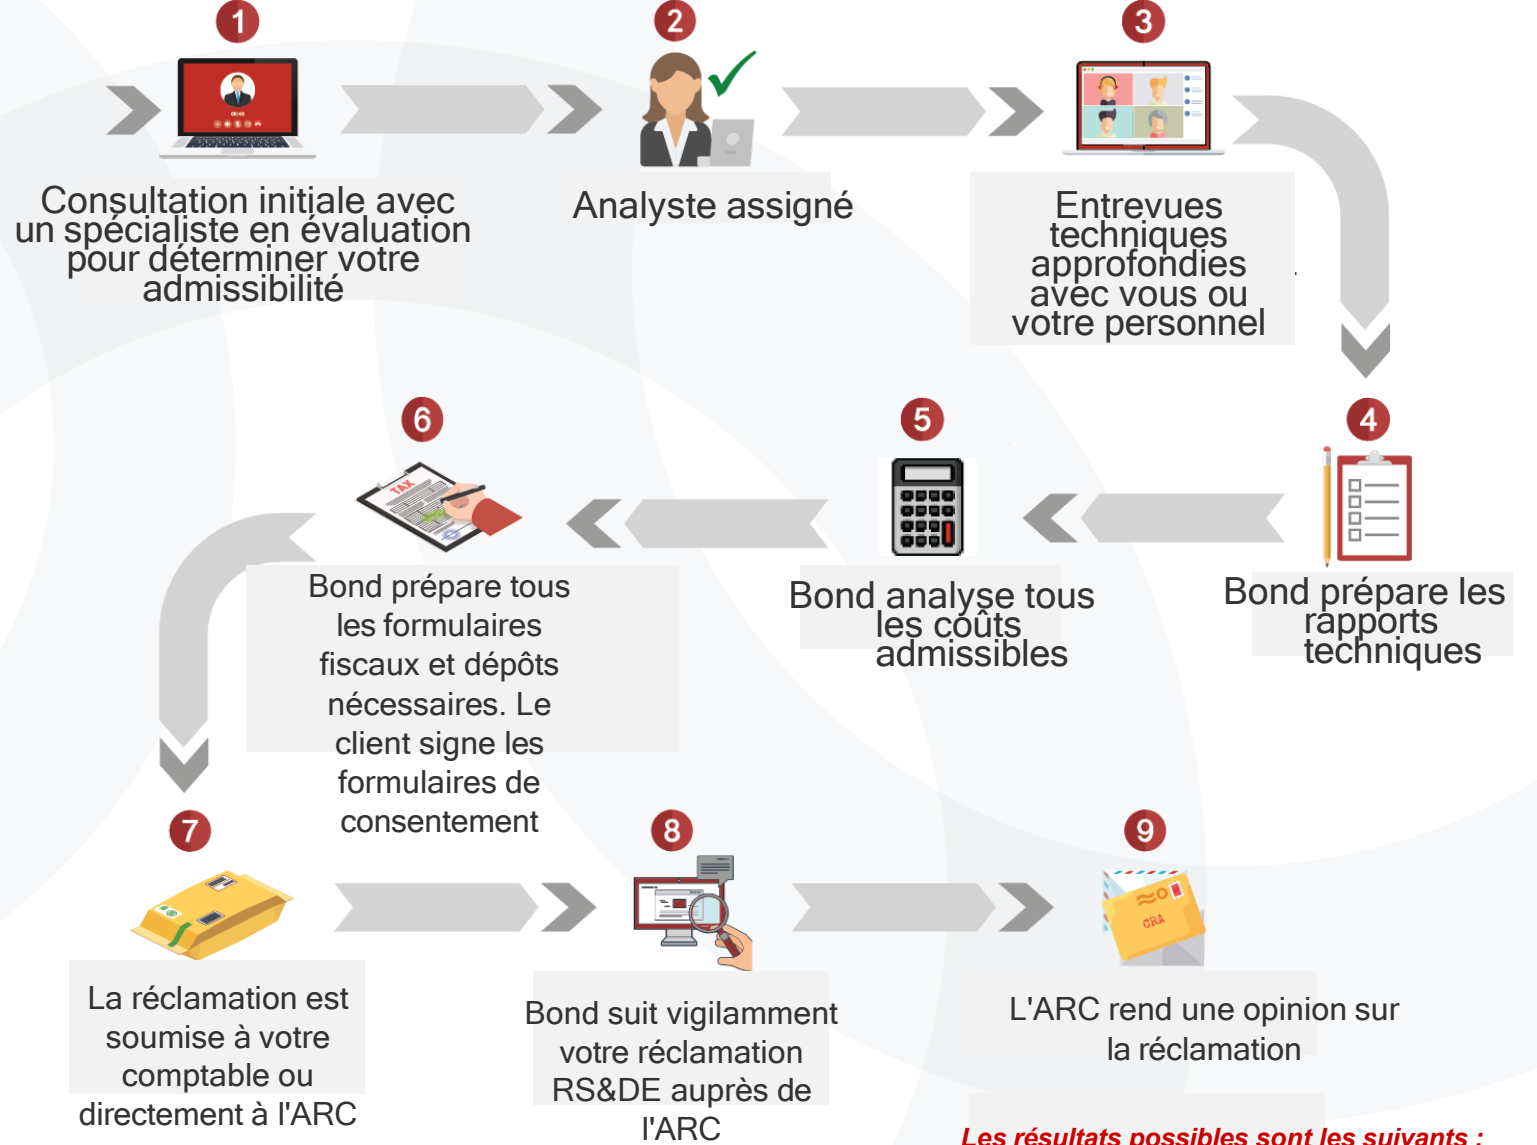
1

Consultation initiale avec un spécialiste en évaluation pour déterminer votre admissibilité

2

Analyste assigné

3

Entrevues techniques approfondies avec vous ou votre personnel

4

Bond prépare les rapports techniques

5

Bond analyse tous les coûts admissibles

6

TAX

Bond prépare tous les formulaires fiscaux et dépôts nécessaires. Le client signe les formulaires de consentement

7

La réclamation est soumise à votre comptable ou directement à l'ARC

8

Bond suit vigilamment votre réclamation RS&DE auprès de l'ARC

9

ARC

L'ARC rend une opinion sur la réclamation

Les résultats possibles sont les suivants :